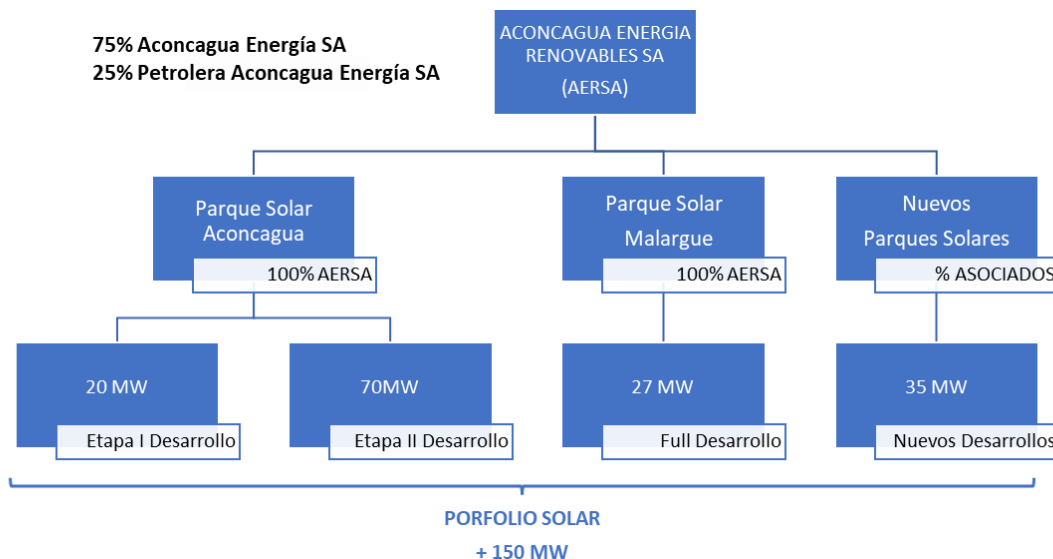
75% Aconcagua Energía SA
25% Petrolera Aconcagua Energía SA

ACONCAGUA ENERGIA RENOVABLES SA
(AERSA)

Parque Solar Aconcagua
100% AERSA

Parque Solar Malargue
100% AERSA

Nuevos Parques Solares
% ASOCIADOS

20 MW
Etapa I Desarrollo

70MW
Etapa II Desarrollo

27 MW
Full Desarrollo

35 MW
Nuevos Desarrollos

PORFOLIO SOLAR
+ 150 MW